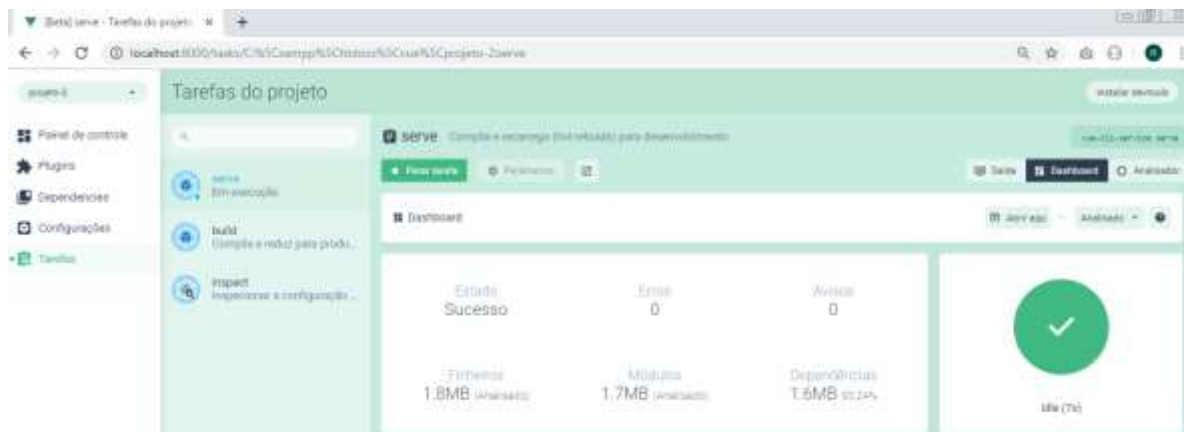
[Beta] serve - Tarefas do projeto ×

localhost:8000/tasks/C:%5Cxampp%5Chtdocs%5Cvue%5Cprojeto-2/serve

projeto-2

Tarefas do projeto

Instalar devtools

Painel de controle

Plugins

Dependencias

Configurações

Tarefas

serve
Em execução

build
Compila e reduz para produ...

inspect
Inspecionar a configuração ...

serve Compila e recarrega (hot-reloads) para desenvolvimento

vue-cli-service serve

Parar tarefa

Parametros

Saída

Dashboard

Analisador

Dashboard

Abrir app

Analisado

Estado
Sucesso

Erros
0

Avisos
0

Ficheiros
1.8MB (Analisado)

Módulos
1.7MB (Analisado)

Dependências
1.6MB 93.24%

Idle (7s)